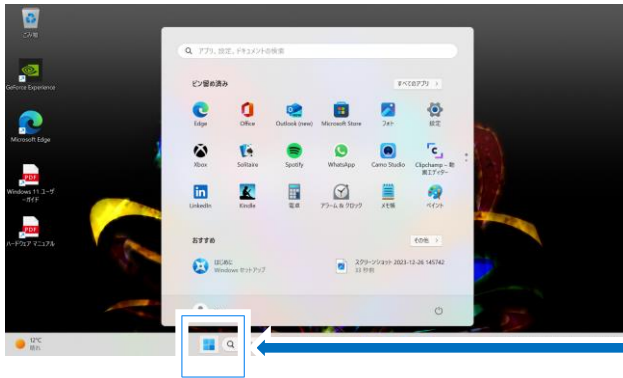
ごみ箱

GeForce Experience

Microsoft Edge

Windows 11 ユーザーガイド

ハードウェア マニュアル

アプリ、設定、ドキュメントの検索

ピン留め済み

すべてのアプリ >

Edge
Office
Outlook (new)
Microsoft Store
フォト
設定
Xbox
Solitaire
Spotify
WhatsApp
Camo Studio
Clipchamp – 動画エディター
LinkedIn
Kindle
電卓
アラーム & クロック
メモ帳
ペイント

おすすめ

その他 >

はじめに
Windows セットアップ

スクリーンショット 2023-12-26 145742
33 秒前

12°C
晴れ